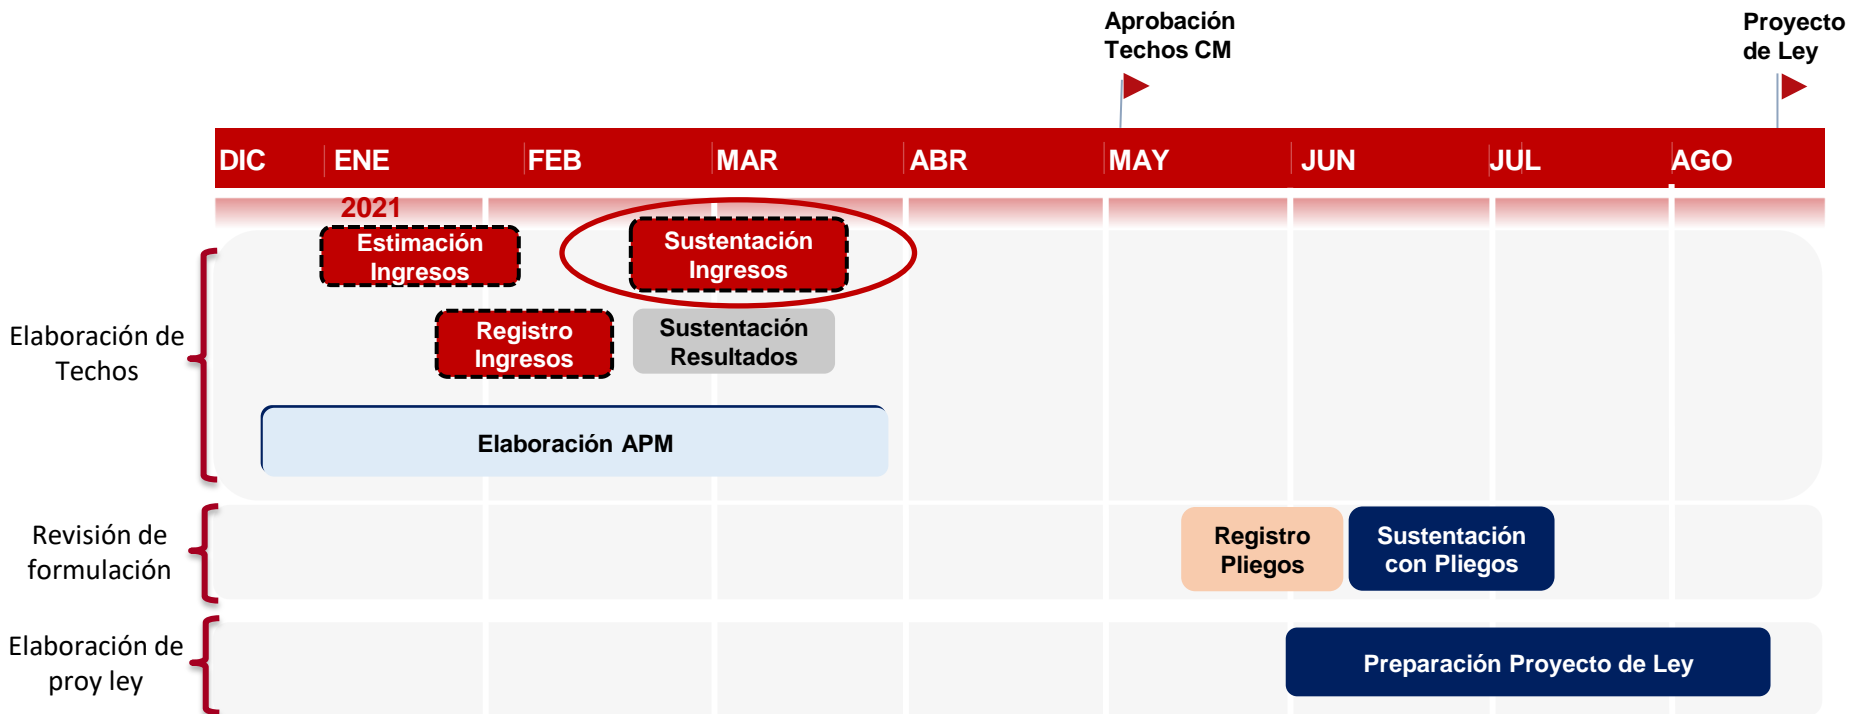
Aprobación Techos CM

Proyecto de Ley

DIC ENE FEB MAR ABR MAY JUN JUL AGO

2021

Elaboración de Techos

Estimación Ingresos

Sustentación Ingresos

Registro Ingresos

Sustentación Resultados

Elaboración APM

Revisión de formulación

Registro Pliegos

Sustentación con Pliegos

Elaboración de proy ley

Preparación Proyecto de Ley